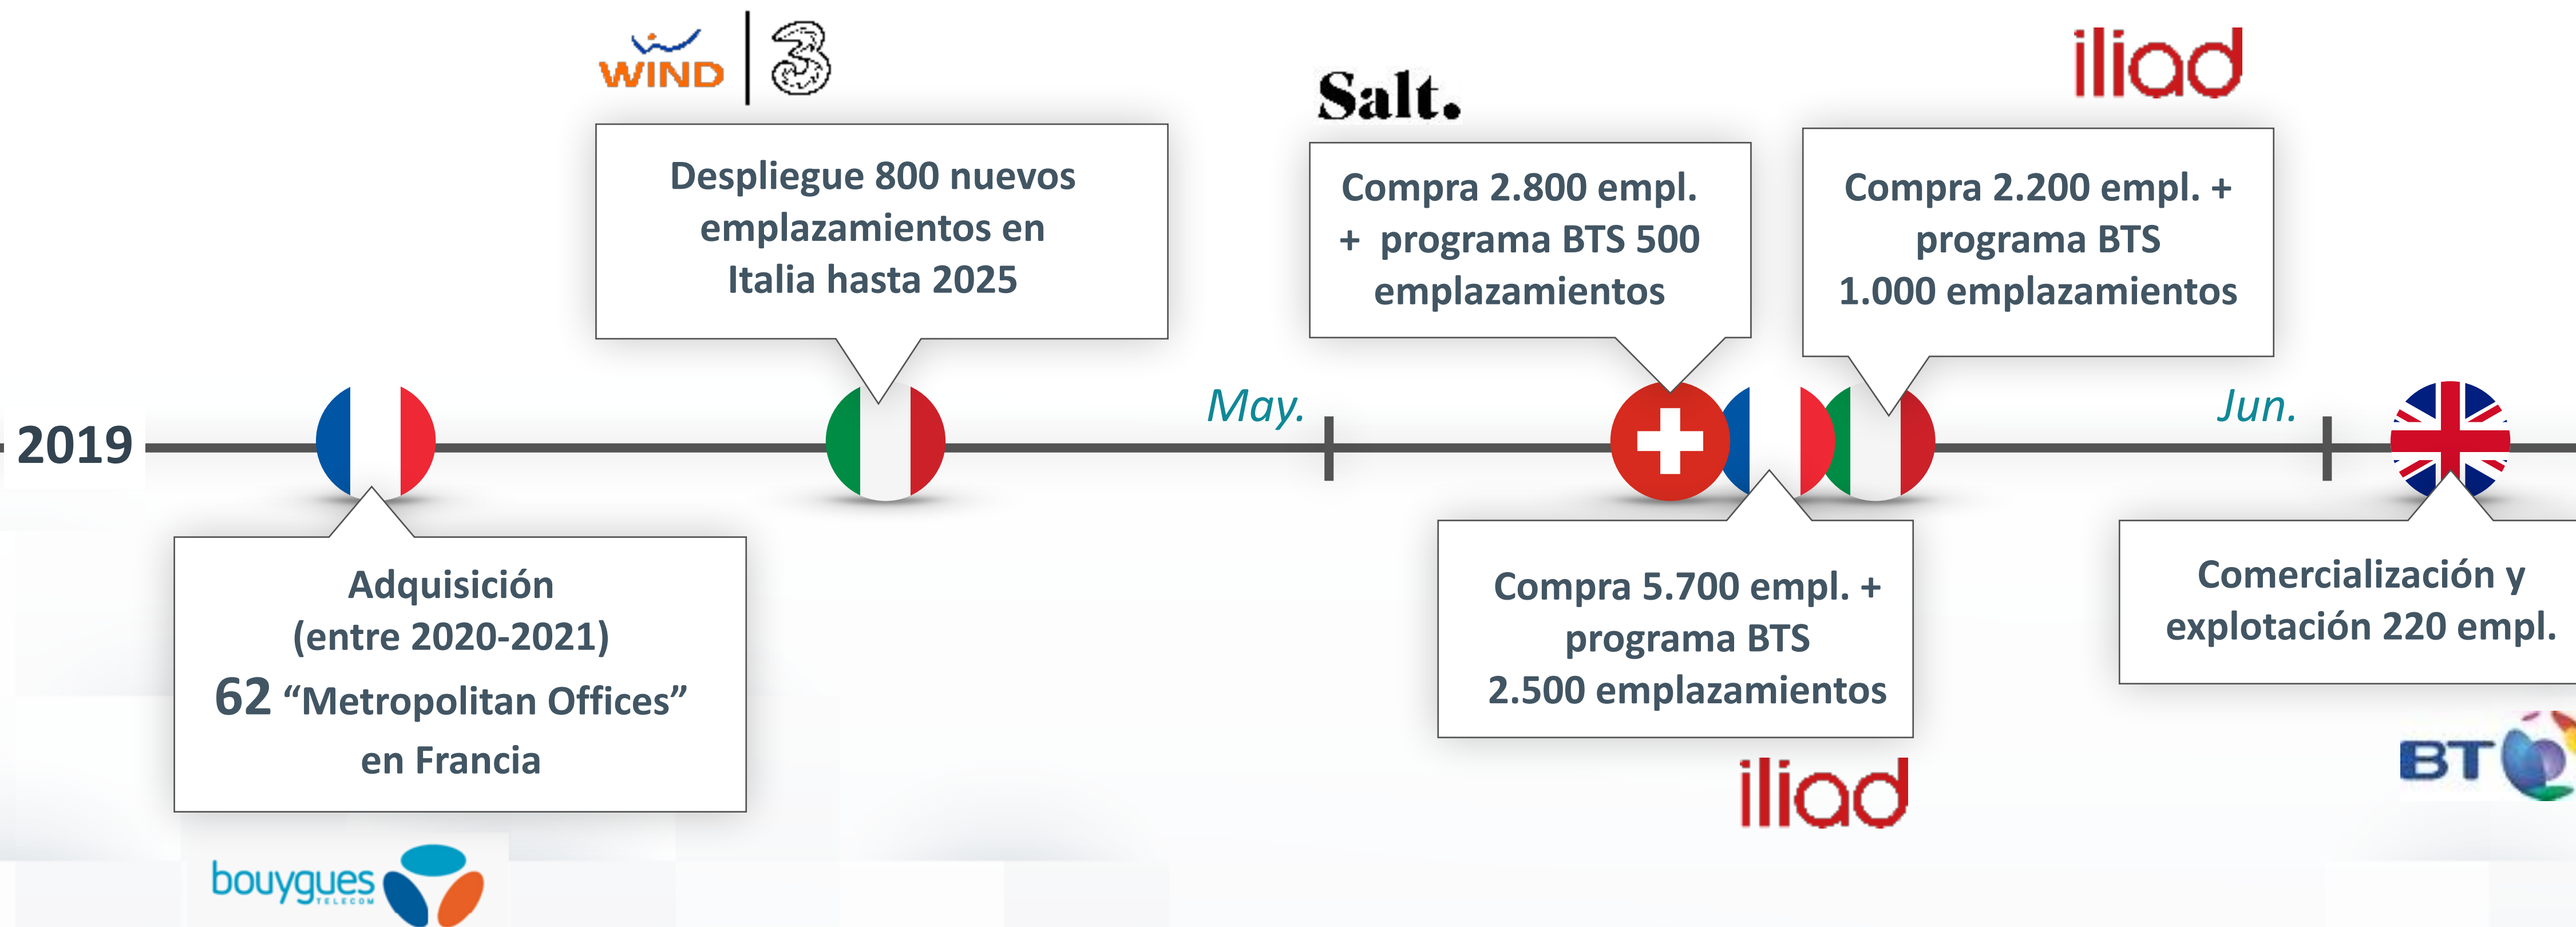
WIND | 3

Despliegue 800 nuevos emplazamientos en Italia hasta 2025

Salt.

Compra 2.800 empl. + programa BTS 500 emplazamientos

iliad

Compra 2.200 empl. + programa BTS 1.000 emplazamientos

2019

May.

Jun.

Adquisición (entre 2020-2021) 62 “Metropolitan Offices” en Francia

bouygues TELECOM

Compra 5.700 empl. + programa BTS 2.500 emplazamientos

iliad

Comercialización y explotación 220 empl.

BT